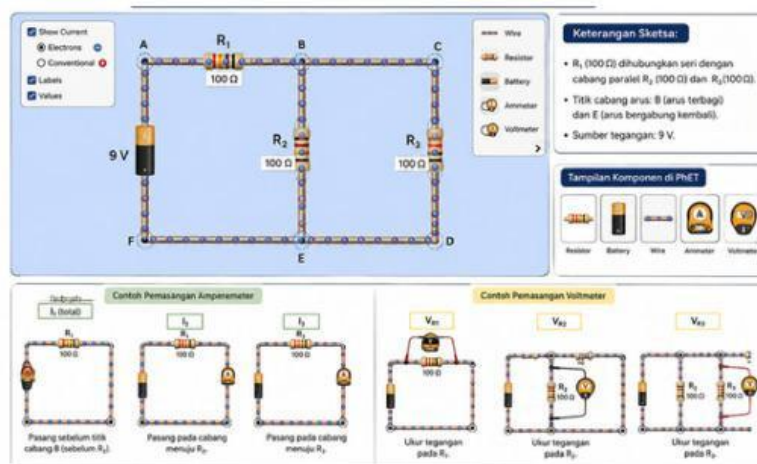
Show Current
Electrons
Conventional
Labels
Values

A
$R_1$
B
C
100 Ω
9 V
$R_2$
100 Ω
$R_3$
100 Ω
F
E
D

Wire
Resistor
Battery
Ammeter
Voltmeter

Keterangan Sketsa:

• $R_1$ (100 Ω) dihubungkan seri dengan cabang paralel $R_2$ (100 Ω) dan $R_3$(100 Ω).

• Titik cabang arus: B (arus terbagi) dan E (arus bergabung kembali).

• Sumber tegangan: 9 V.

Tampilan Komponen di PhET

Resistor
Battery
Wire
Ammeter
Voltmeter

Contoh Pemasangan Amperemeter

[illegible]
$I_1$ (total)
$R_1$
100 Ω
Pasang sebelum titik cabang B (sebelum $R_1$).

$I_2$
$R_1$
100 Ω
Pasang pada cabang menuju $R_2$.

$I_3$
$R_1$
100 Ω
Pasang pada cabang menuju $R_3$.

Contoh Pemasangan Voltmeter

$V_{R1}$
100 Ω
Ukur tegangan pada $R_1$.

$V_{R2}$
$R_2$
100 Ω
Ukur tegangan pada $R_2$.

$V_{R3}$
$R_2$
100 Ω
$R_3$
100 Ω
Ukur tegangan pada $R_3$.